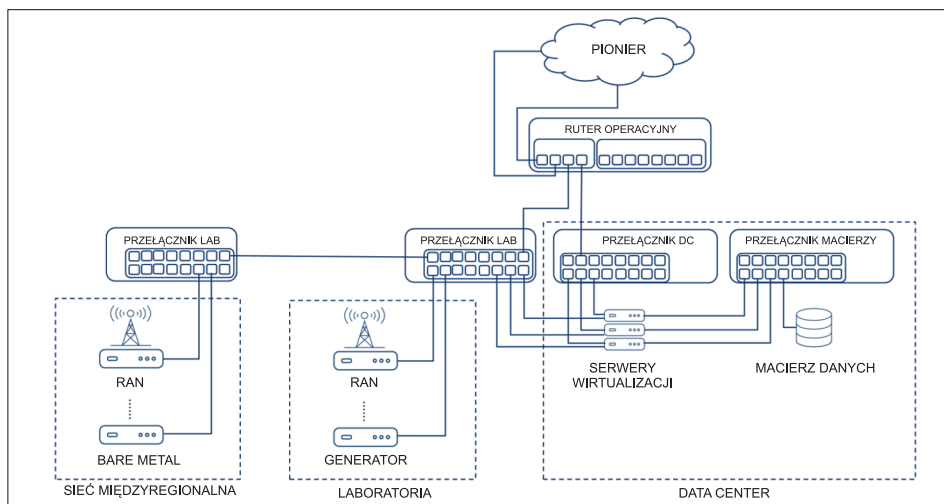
PIONIER

RUTER OPERACYJNY

PRZEŁĄCZNIK LAB

PRZEŁĄCZNIK LAB

PRZEŁĄCZNIK DC

PRZEŁĄCZNIK MACIERZY

RAN

BARE METAL

SIEĆ MIĘDZYREGIONALNA

RAN

GENERATOR

LABORATORIA

SERWERY WIRTUALIZACJI

MACIERZ DANYCH

DATA CENTER